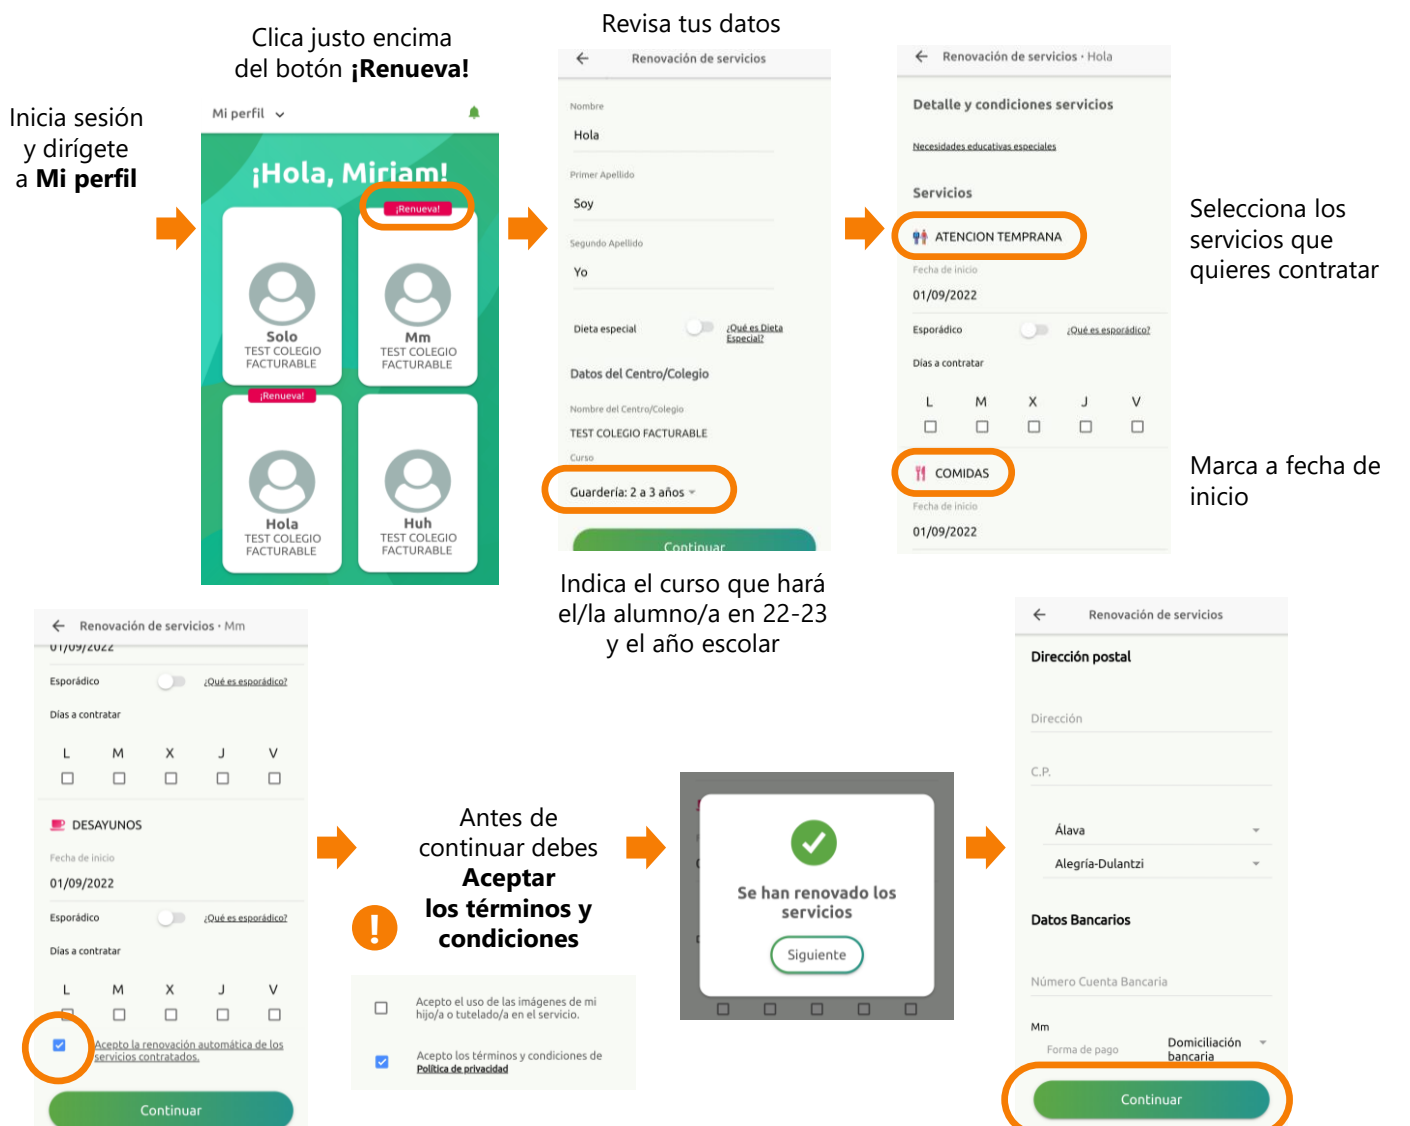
Inicia sesión y dirígete a **Mi perfil**

Clica justo encima del botón **¡Renueva!**

Mi perfil

¡Hola, Miriam!

¡Renueva!

Solo
TEST COLEGIO FACTURABLE

Mm
TEST COLEGIO FACTURABLE

¡Renueva!

Hola
TEST COLEGIO FACTURABLE

Huh
TEST COLEGIO FACTURABLE

Revisa tus datos

Renovación de servicios

Nombre
Hola

Primer Apellido
Soy

Segundo Apellido
Yo

Dieta especial ¿Qué es Dieta Especial?

Datos del Centro/Colegio

Nombre del Centro/Colegio
TEST COLEGIO FACTURABLE

Curso
Guardería: 2 a 3 años

Continuar

Indica el curso que hará el/la alumno/a en 22-23 y el año escolar

Renovación de servicios · Hola

Detalle y condiciones servicios

Necesidades educativas especiales

Servicios

ATENCION TEMPRANA

Fecha de inicio
01/09/2022

Esporádico ¿Qué es esporádico?

Días a contratar

| L | M | X | J | V |
|---|---|---|---|---|
| ☐ | ☐ | ☐ | ☐ | ☐ |

COMIDAS

Fecha de inicio
01/09/2022

Selecciona los servicios que quieres contratar

Marca a fecha de inicio

Renovación de servicios · Mm

01/09/2022

Esporádico ¿Qué es esporádico?

Días a contratar

| L | M | X | J | V |
|---|---|---|---|---|
| ☐ | ☐ | ☐ | ☐ | ☐ |

DESAYUNOS

Fecha de inicio
01/09/2022

Esporádico ¿Qué es esporádico?

Días a contratar

| L | M | X | J | V |
|---|---|---|---|---|
| ☐ | ☐ | ☐ | ☐ | ☐ |

Acepto la renovación automática de los servicios contratados.

Continuar

Antes de continuar debes **Aceptar los términos y condiciones**

Acepto el uso de las imágenes de mi hijo/a o tutelado/a en el servicio.

Acepto los términos y condiciones de Política de privacidad

Se han renovado los servicios

Siguiente

Renovación de servicios

Dirección postal

Dirección

C.P.

Álava

Alegría-Dulantzi

Datos Bancarios

Número Cuenta Bancaria

Mm

Forma de pago Domiciliación bancaria

Continuar